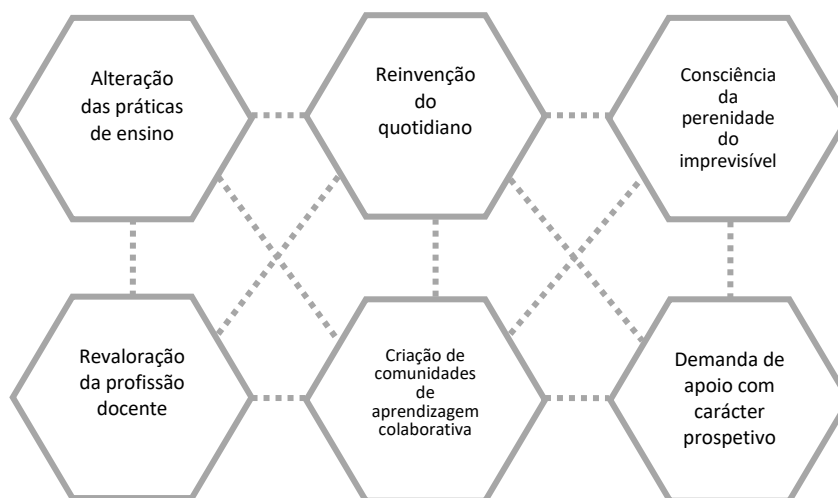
Alteração das práticas de ensino

Reinvenção do quotidiano

Consciência da perenidade do imprevisível

Revaloração da profissão docente

Criação de comunidades de aprendizagem colaborativa

Demanda de apoio com carácter prospetivo